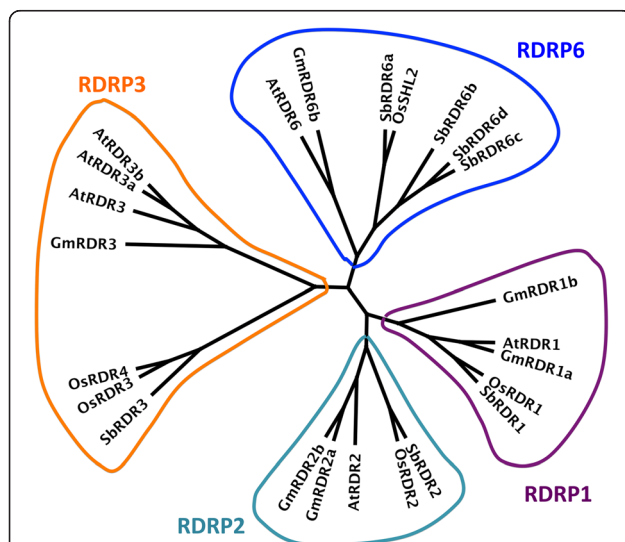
RDRP6
GmRDR6b
AtRDR6
SbRDR6a
OsSHL2
SbRDR6b
SbRDR6d
SbRDR6c
RDRP3
AtRDR3b
AtRDR3a
AtRDR3
GmRDR3
GmRDR1b
AtRDR1
GmRDR1a
OsRDR1
SbRDR1
OsRDR4
OsRDR3
SbRDR3
GmRDR2b
GmRDR2a
AtRDR2
SbRDR2
OsRDR2
RDRP1
RDRP2